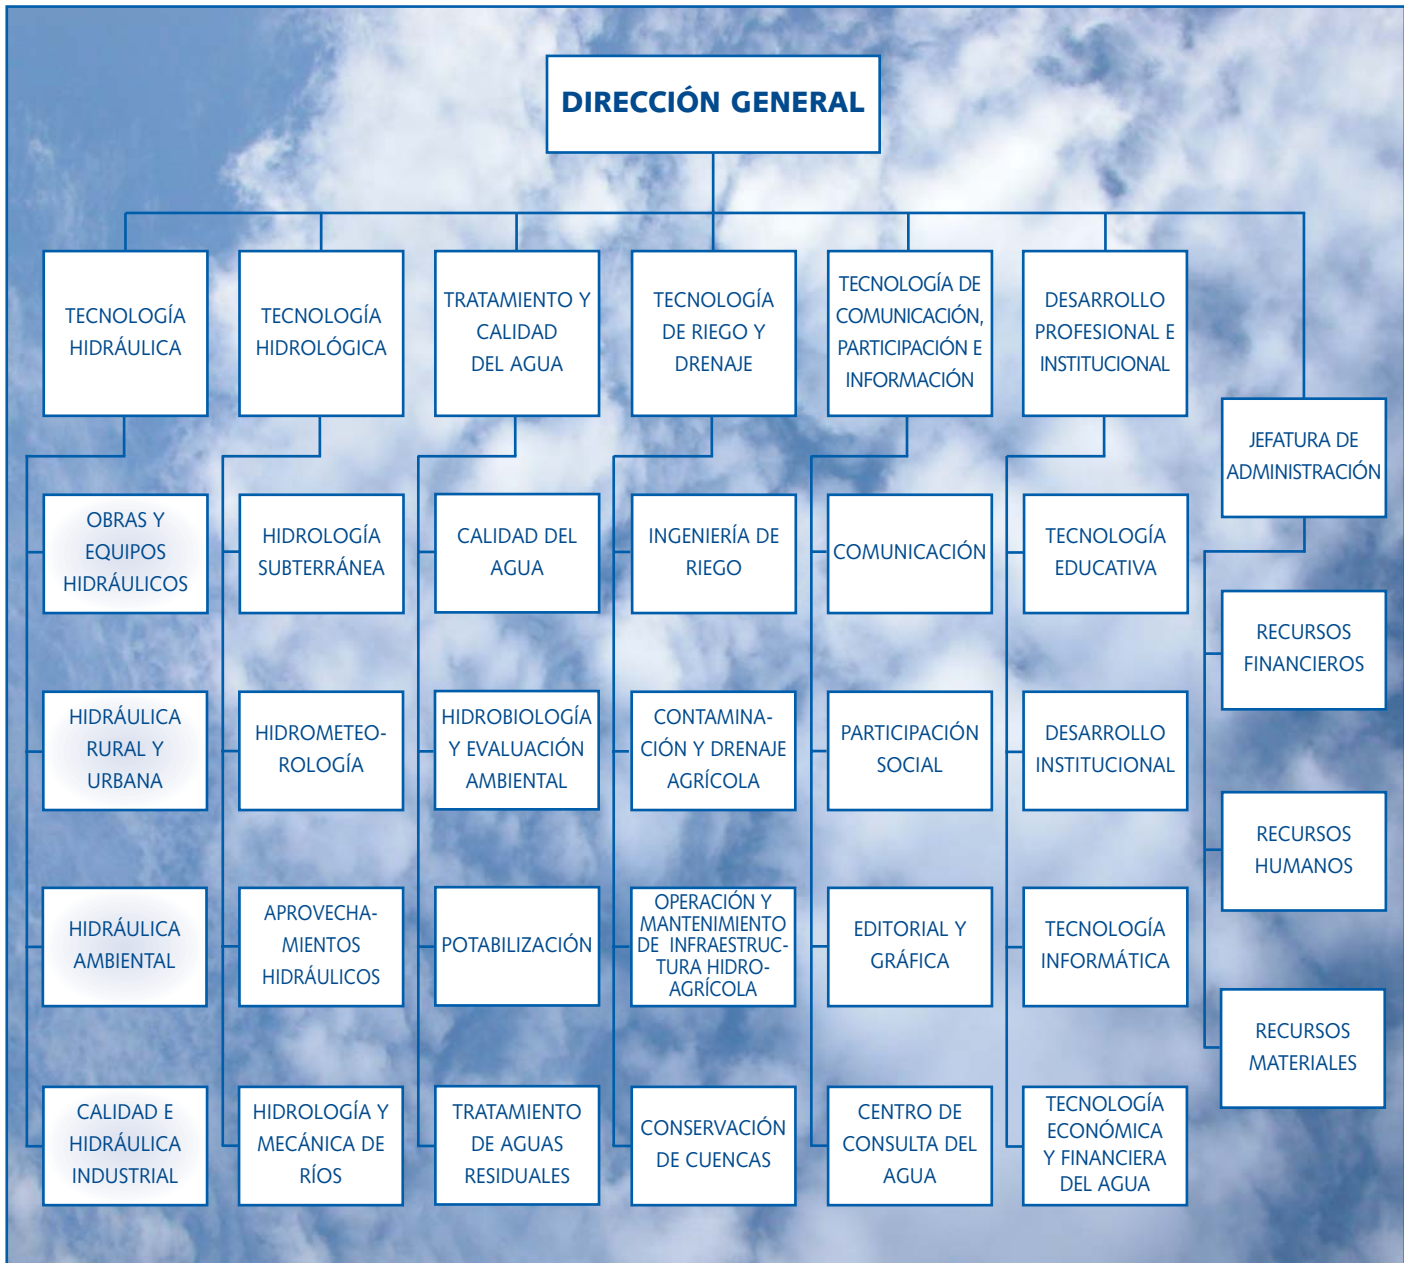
DIRECCIÓN GENERAL

TECNOLOGÍA HIDRÁULICA

OBRAS Y EQUIPOS HIDRÁULICOS

HIDRÁULICA RURAL Y URBANA

HIDRÁULICA AMBIENTAL

CALIDAD E HIDRÁULICA INDUSTRIAL

TECNOLOGÍA HIDROLÓGICA

HIDROLOGÍA SUBTERRÁNEA

HIDROMETEOROLOGÍA

APROVECHAMIENTOS HIDRÁULICOS

HIDROLOGÍA Y MECÁNICA DE RÍOS

TRATAMIENTO Y CALIDAD DEL AGUA

CALIDAD DEL AGUA

HIDROBIOLOGÍA Y EVALUACIÓN AMBIENTAL

POTABILIZACIÓN

TRATAMIENTO DE AGUAS RESIDUALES

TECNOLOGÍA DE RIEGO Y DRENAJE

INGENIERÍA DE RIEGO

CONTAMINACIÓN Y DRENAJE AGRÍCOLA

OPERACIÓN Y MANTENIMIENTO DE INFRAESTRUCTURA HIDROAGRÍCOLA

CONSERVACIÓN DE CUENCAS

TECNOLOGÍA DE COMUNICACIÓN, PARTICIPACIÓN E INFORMACIÓN

COMUNICACIÓN

PARTICIPACIÓN SOCIAL

EDITORIAL Y GRÁFICA

CENTRO DE CONSULTA DEL AGUA

DESARROLLO PROFESIONAL E INSTITUCIONAL

TECNOLOGÍA EDUCATIVA

DESARROLLO INSTITUCIONAL

TECNOLOGÍA INFORMÁTICA

TECNOLOGÍA ECONÓMICA Y FINANCIERA DEL AGUA

JEFATURA DE ADMINISTRACIÓN

RECURSOS FINANCIEROS

RECURSOS HUMANOS

RECURSOS MATERIALES